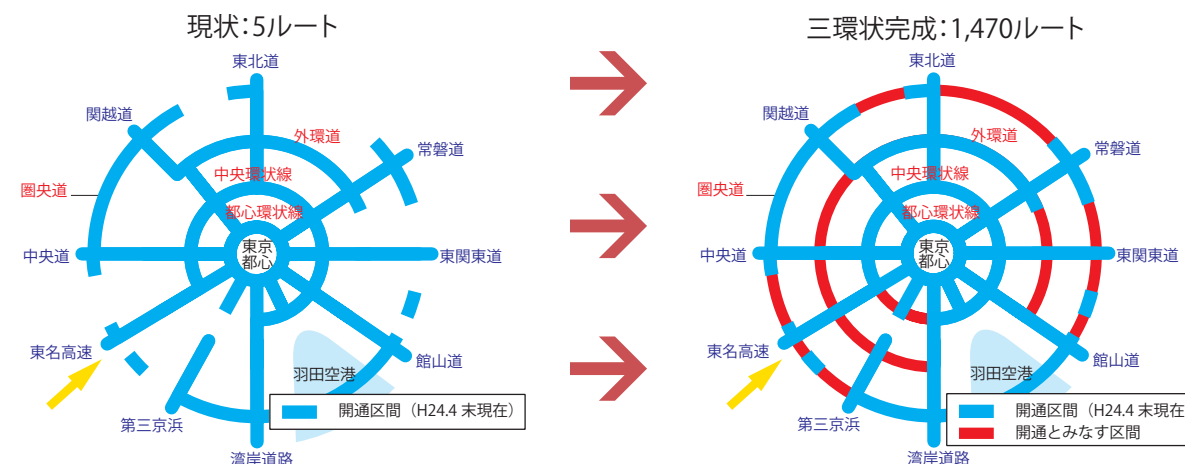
現状:5ルート

東北道
関越道
外環道
常磐道
中央環状線
圏央道
都心環状線
中央道
東京都心
東関東道
東名高速
館山道
羽田空港
第三京浜
湾岸道路
開通区間(H24.4 末現在)

三環状完成:1,470ルート

東北道
関越道
外環道
常磐道
中央環状線
圏央道
都心環状線
中央道
東京都心
東関東道
東名高速
館山道
羽田空港
第三京浜
湾岸道路
開通区間(H24.4 末現在
開通とみなす区間